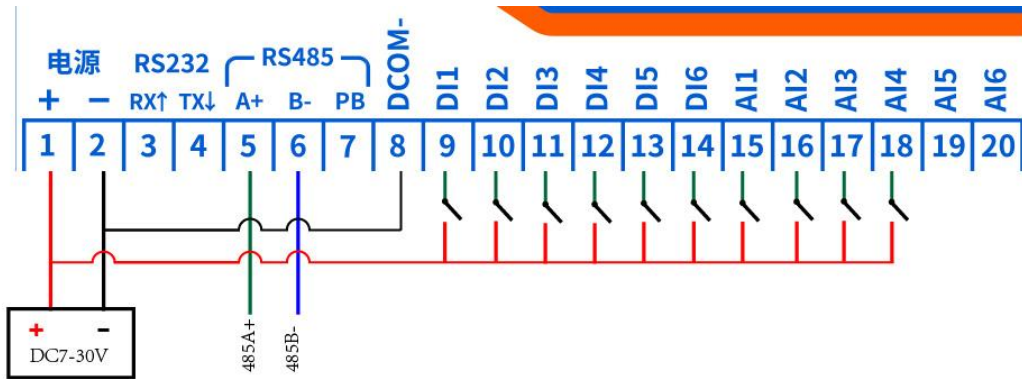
电源 RS232 RS485 DCOM- DI1 DI2 DI3 DI4 DI5 DI6 AI1 AI2 AI3 AI4 AI5 AI6

+ − RX↑ TX↓ A+ B- PB

| 1 | 2 | 3 | 4 | 5 | 6 | 7 | 8 | 9 | 10 | 11 | 12 | 13 | 14 | 15 | 16 | 17 | 18 | 19 | 20 |
|---|---|---|---|---|---|---|---|---|---|---|---|---|---|---|---|---|---|---|---|

+ -
DC7-30V

485A+
485B-